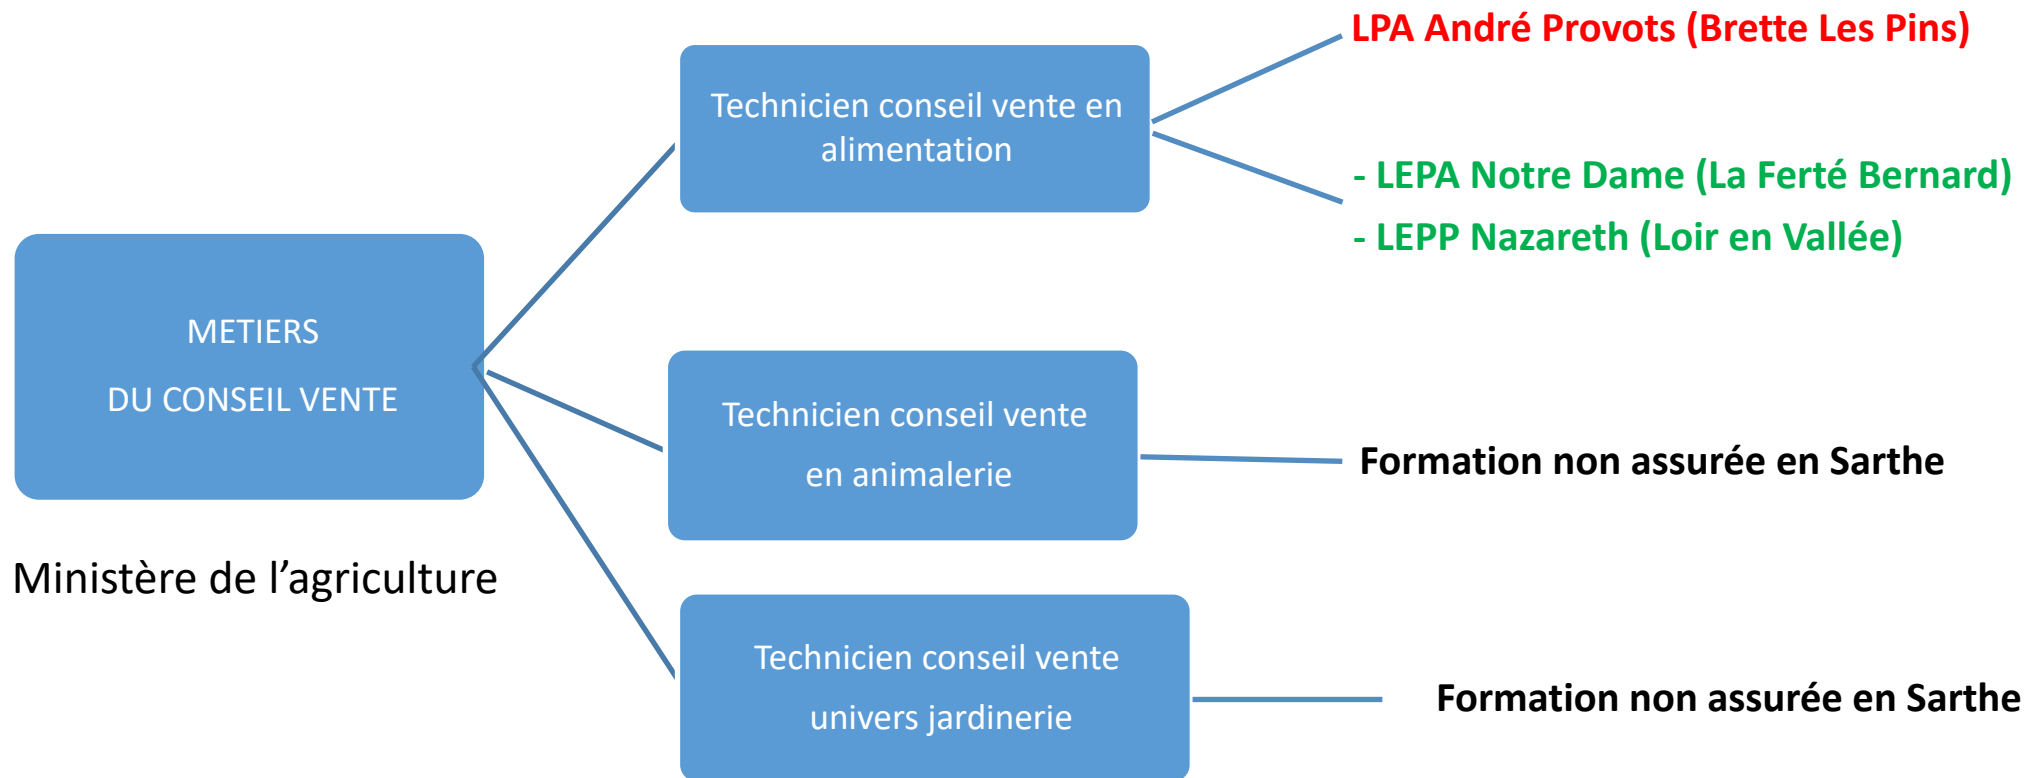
METIERS

DU CONSEIL VENTE

Ministère de l’agriculture

Technicien conseil vente en alimentation

LPA André Provots (Brette Les Pins)

- LEPA Notre Dame (La Ferté Bernard)

- LEPP Nazareth (Loir en Vallée)

Technicien conseil vente en animalerie

Formation non assurée en Sarthe

Technicien conseil vente univers jardinerie

Formation non assurée en Sarthe